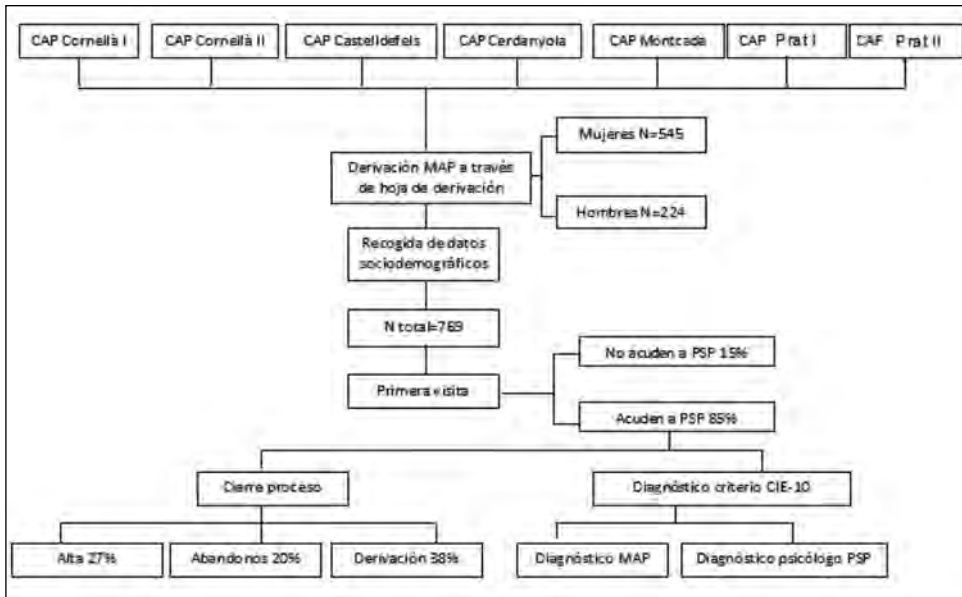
CAP Cornellà I
CAP Cornellà II
CAP Castelldefels
CAP Cerdanyola
CAP Montcada
CAP Prat I
CAP Prat II

Derivación MAP a través de hoja de derivación
Mujeres N=545
Hombres N=224

Recogida de datos sociodemográficos

N total=769

Primera visita
No acuden a PSP 15%
Acuden a PSP 85%

Cierre proceso
Diagnóstico criterio CIE-10

Alta 27%
Abandonos 20%
Derivación 38%
Diagnóstico MAP
Diagnóstico psicólogo PSP